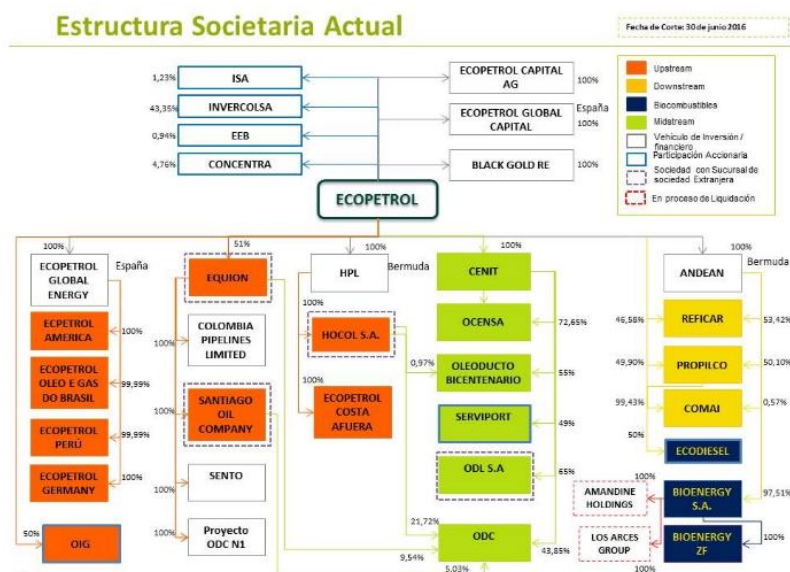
Estructura Societaria Actual

Fecha de Corte: 30 de junio 2016

1,23% ISA
43,35% INVERCOLSA
0,94% EEB
4,76% CONCENTRA

ECOPETROL CAPITAL AG 100%
ECOPETROL GLOBAL CAPITAL España 100%
BLACK GOLD RE 100%

Upstream
Downstream
Biocombustibles
Midstream
Vehículo de Inversión / financiero
Participación Accionaria
Sociedad con Sucursal de sociedad Extranjera
En proceso de Liquidación

ECOPETROL

100% ECOPETROL GLOBAL ENERGY España
100% ECPETROL AMERICA
99,99% ECOPETROL OLEO E GAS DO BRASIL
99,99% ECOPETROL PERÚ
100% ECOPETROL GERMANY
50% OIG

51% EQUION
100% COLOMBIA PIPELINES LIMITED
100% SANTIAGO OIL COMPANY
100% SENTO
100% Proyecto ODC N1

100% HPL Bermuda
100% HOCOL S.A.
100% ECOPETROL COSTA AFUERA

100% CENIT
OCENSA 72,65%
0,97% OLEODUCTO BICENTENARIO 55%
SERVIPORT 49%
ODL S.A 65%
21,72% ODC 43,85%
9,54%
5,03%

100% ANDEAN Bermuda
46,58% REFICAR 53,42%
49,90% PROPILCO 50,10%
99,43% COMAI 0,57%
50% ECODIESEL
100% AMANDINE HOLDINGS
BIOENERGY S.A. 97,51%
LOS ARCES GROUP
BIOENERGY ZF 100%
100%